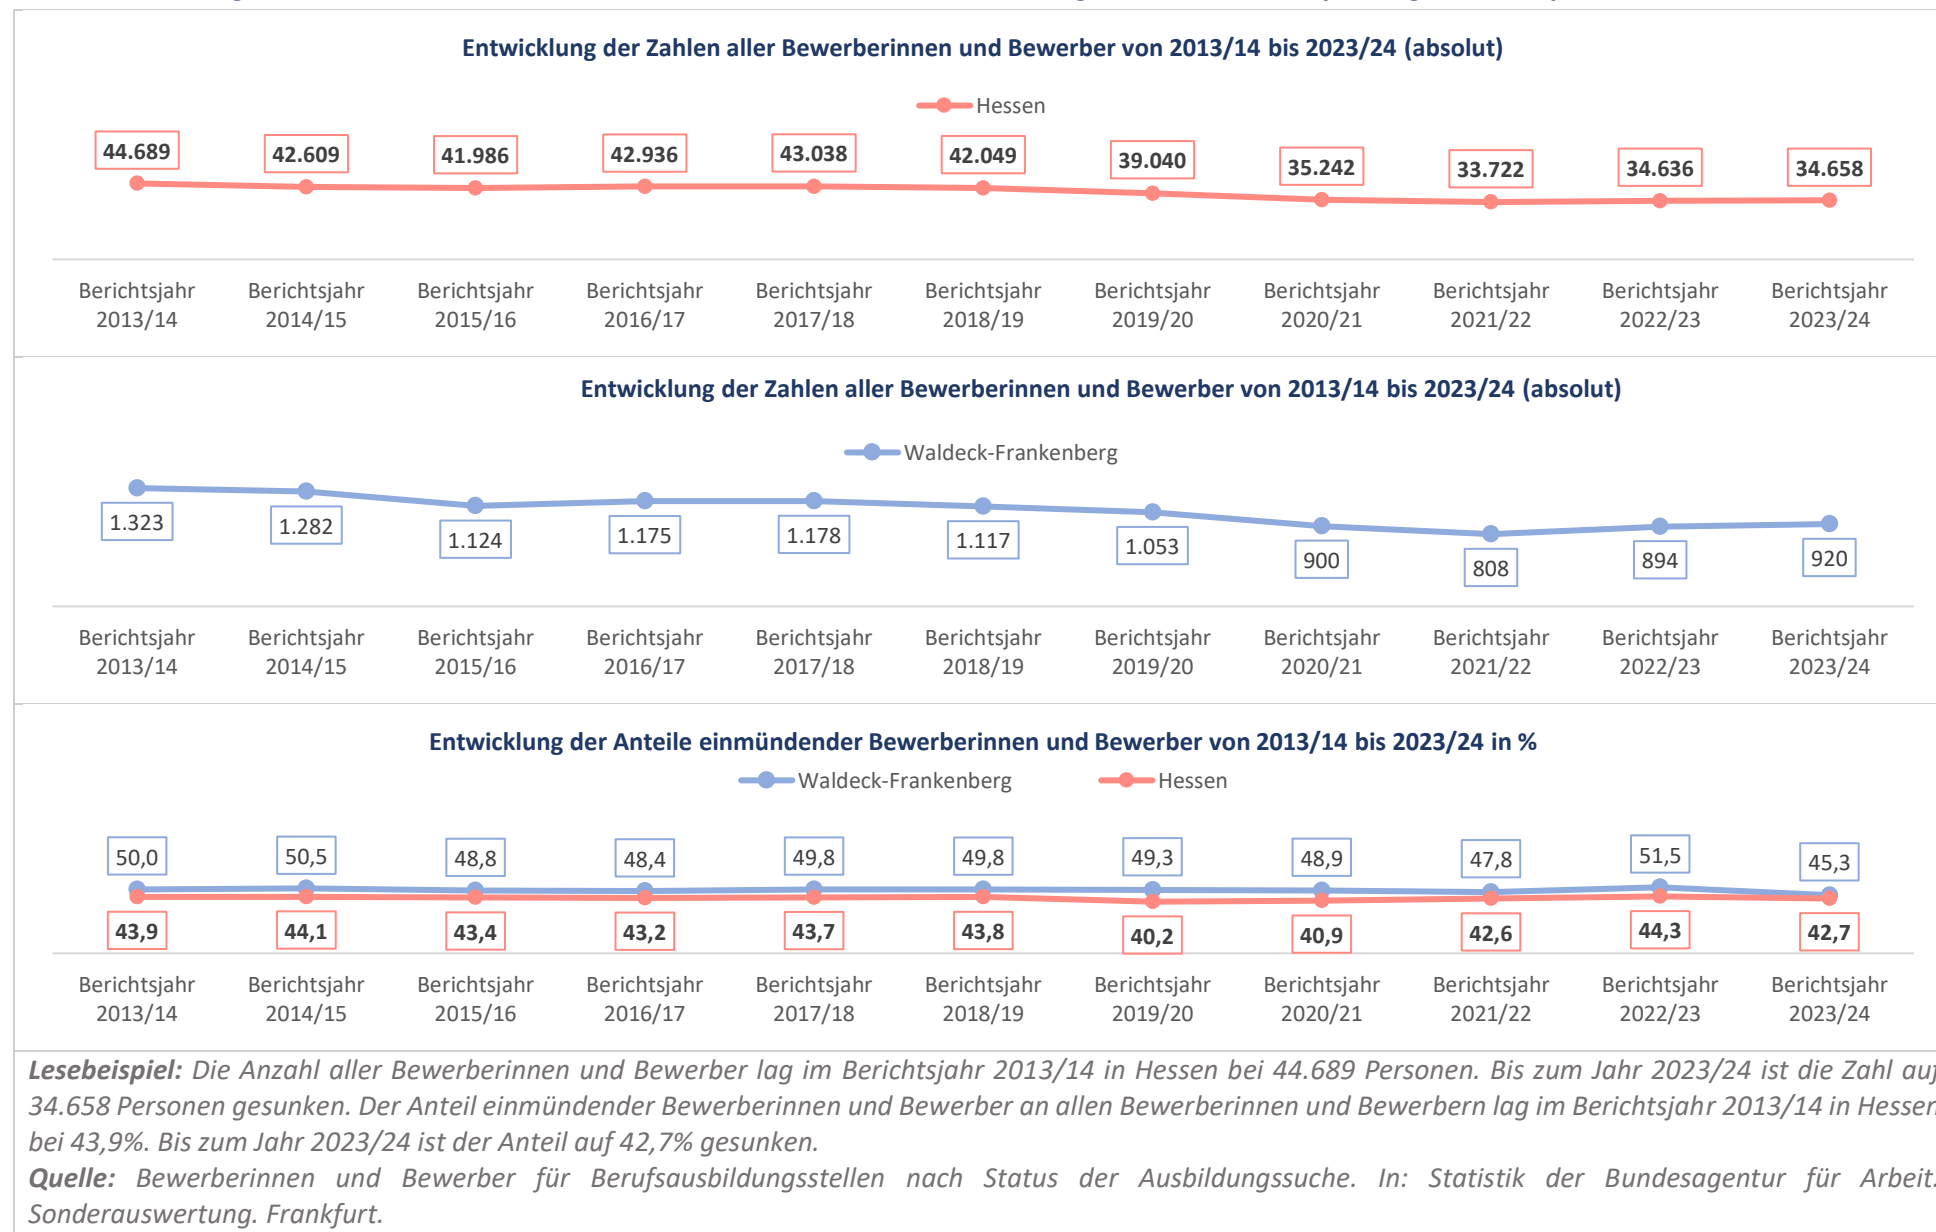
Entwicklung der Zahlen aller Bewerberinnen und Bewerber von 2013/14 bis 2023/24 (absolut)

Hessen

44.689 42.609 41.986 42.936 43.038 42.049 39.040 35.242 33.722 34.636 34.658

Berichtsjahr 2013/14 Berichtsjahr 2014/15 Berichtsjahr 2015/16 Berichtsjahr 2016/17 Berichtsjahr 2017/18 Berichtsjahr 2018/19 Berichtsjahr 2019/20 Berichtsjahr 2020/21 Berichtsjahr 2021/22 Berichtsjahr 2022/23 Berichtsjahr 2023/24

Entwicklung der Zahlen aller Bewerberinnen und Bewerber von 2013/14 bis 2023/24 (absolut)

Waldeck-Frankenberg

1.323 1.282 1.124 1.175 1.178 1.117 1.053 900 808 894 920

Berichtsjahr 2013/14 Berichtsjahr 2014/15 Berichtsjahr 2015/16 Berichtsjahr 2016/17 Berichtsjahr 2017/18 Berichtsjahr 2018/19 Berichtsjahr 2019/20 Berichtsjahr 2020/21 Berichtsjahr 2021/22 Berichtsjahr 2022/23 Berichtsjahr 2023/24

Entwicklung der Anteile einmündender Bewerberinnen und Bewerber von 2013/14 bis 2023/24 in %

Waldeck-Frankenberg Hessen

50,0 50,5 48,8 48,4 49,8 49,8 49,3 48,9 47,8 51,5 45,3

43,9 44,1 43,4 43,2 43,7 43,8 40,2 40,9 42,6 44,3 42,7

Berichtsjahr 2013/14 Berichtsjahr 2014/15 Berichtsjahr 2015/16 Berichtsjahr 2016/17 Berichtsjahr 2017/18 Berichtsjahr 2018/19 Berichtsjahr 2019/20 Berichtsjahr 2020/21 Berichtsjahr 2021/22 Berichtsjahr 2022/23 Berichtsjahr 2023/24

Lesebeispiel: Die Anzahl aller Bewerberinnen und Bewerber lag im Berichtsjahr 2013/14 in Hessen bei 44.689 Personen. Bis zum Jahr 2023/24 ist die Zahl au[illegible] 34.658 Personen gesunken. Der Anteil einmündender Bewerberinnen und Bewerber an allen Bewerberinnen und Bewerbern lag im Berichtsjahr 2013/14 in Hesse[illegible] bei 43,9%. Bis zum Jahr 2023/24 ist der Anteil auf 42,7% gesunken.
Quelle: Bewerberinnen und Bewerber für Berufsausbildungsstellen nach Status der Ausbildungssuche. In: Statistik der Bundesagentur für Arbeit. Sonderauswertung. Frankfurt.